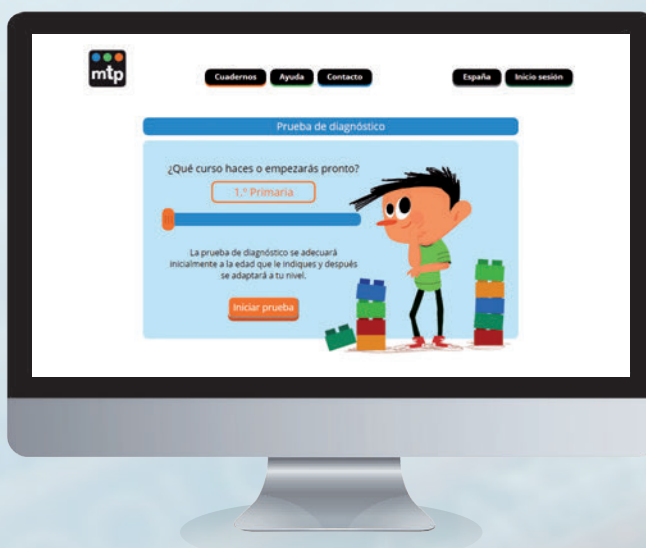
mtp

Cuadernos Ayuda Contacto

España Inicio sesión

Prueba de diagnóstico

¿Qué curso haces o empezarás pronto?

1.º Primaria

La prueba de diagnóstico se adecuará inicialmente a la edad que le indiques y después se adaptará a tu nivel.

Iniciar prueba